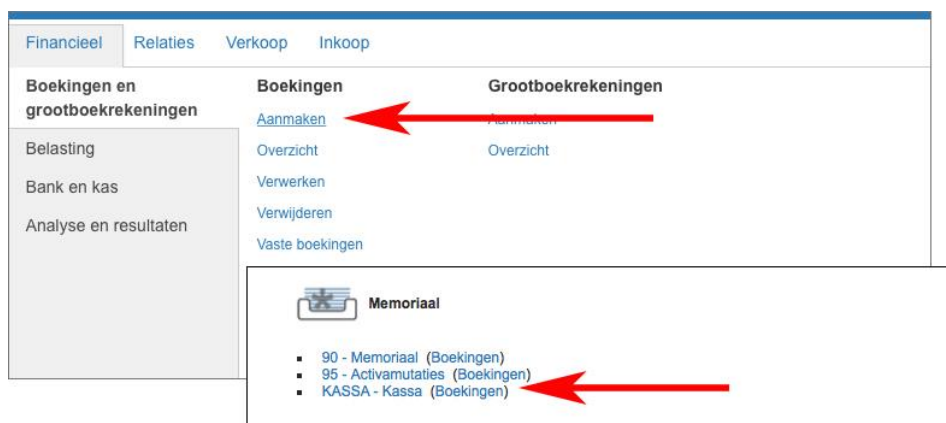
Financieel Relaties Verkoop Inkoop

Boekingen en grootboekrekeningen

Belasting

Bank en kas

Analyse en resultaten

Boekingen

Aanmaken

Overzicht

Verwerken

Verwijderen

Vaste boekingen

Grootboekrekeningen

Aanmaken

Overzicht

Memoriaal

- 90 - Memoriaal (Boekingen)
- 95 - Activamutaties (Boekingen)
- KASSA - Kassa (Boekingen)